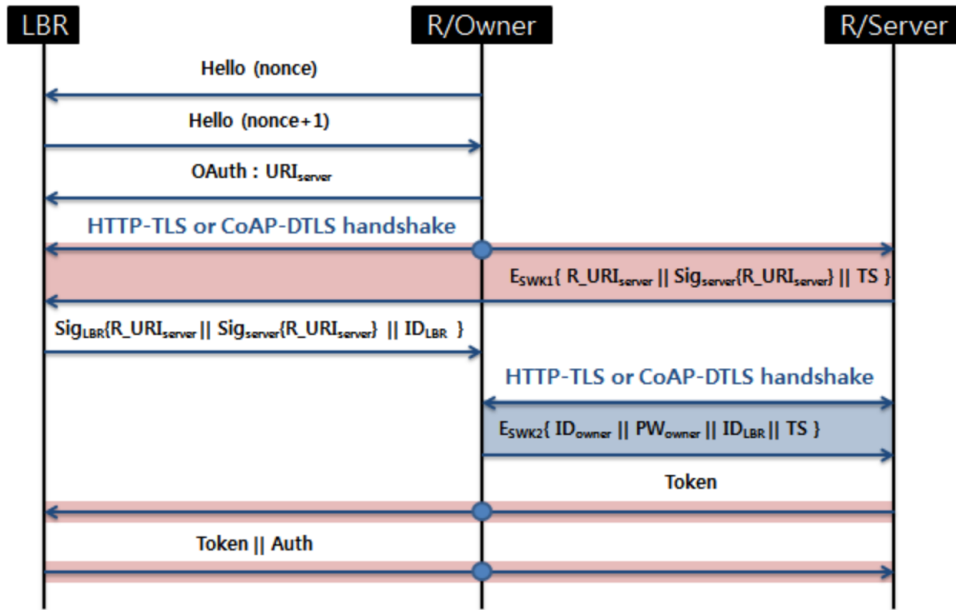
LBR

R/Owner

R/Server

Hello (nonce)

Hello (nonce+1)

OAuth : $URI_{server}$

HTTP-TLS or CoAP-DTLS handshake

$E_{SWK1}$\{ $R\_URI_{server}$ || $Sig_{server}$\{$R\_URI_{server}$\} || TS \}

$Sig_{LBR}$\{$R\_URI_{server}$ || $Sig_{server}$\{$R\_URI_{server}$\} || $ID_{LBR}$ \}

HTTP-TLS or CoAP-DTLS handshake

$E_{SWK2}$\{ $ID_{owner}$ || $PW_{owner}$ || $ID_{LBR}$ || TS \}

Token

Token || Auth